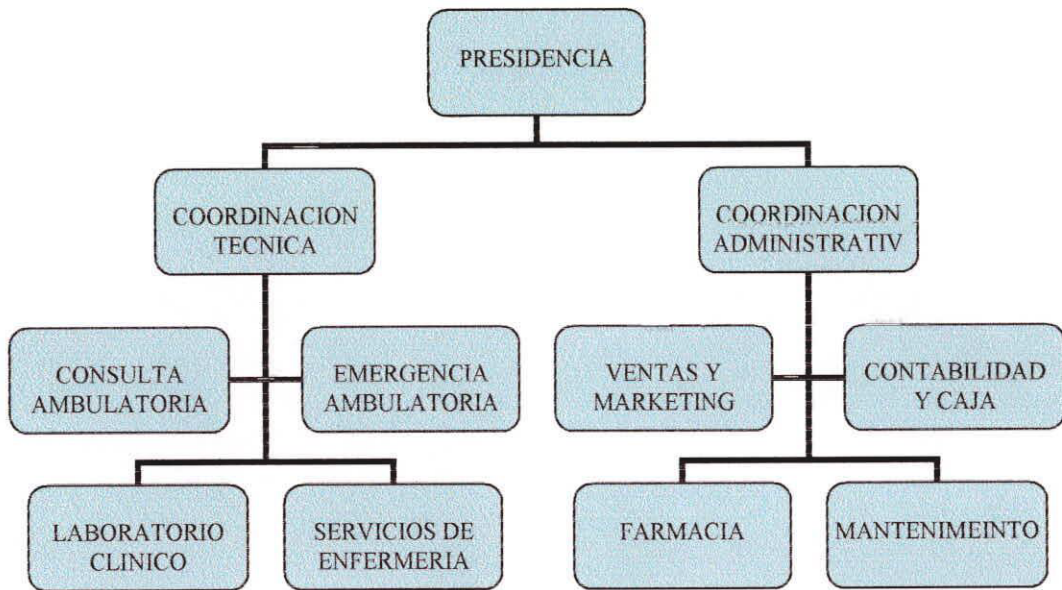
PRESIDENCIA

COORDINACION TECNICA

COORDINACION ADMINISTRATIV

CONSULTA AMBULATORIA

EMERGENCIA AMBULATORIA

VENTAS Y MARKETING

CONTABILIDAD Y CAJA

LABORATORIO CLINICO

SERVICIOS DE ENFERMERIA

FARMACIA

MANTENIMEINTO